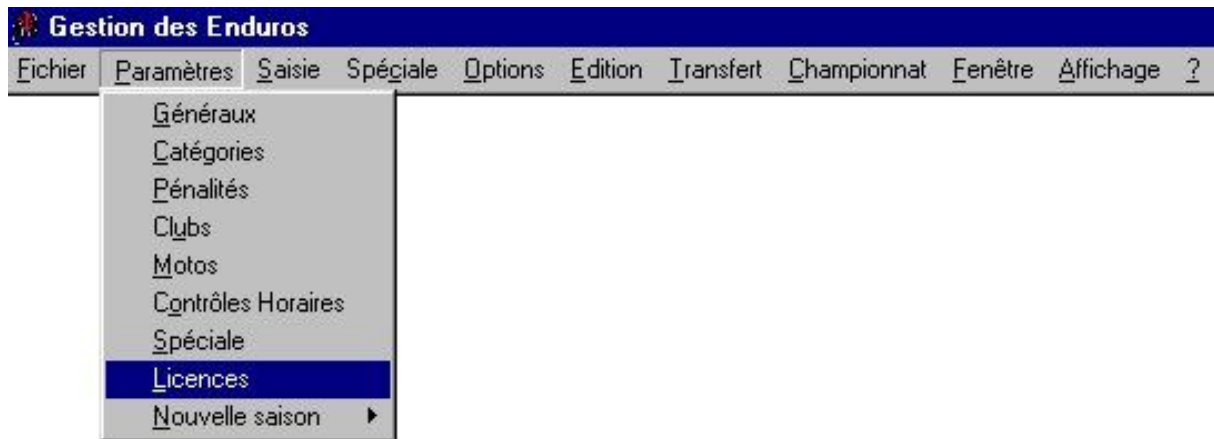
Gestion des Enduros

Fichier Paramètres Saisie Spéciale Options Edition Transfert Championnat Fenêtre Affichage ?

Généraux
Catégories
Pénalités
Clubs
Motos
Contrôles Horaires
Spéciale
Licences
Nouvelle saison